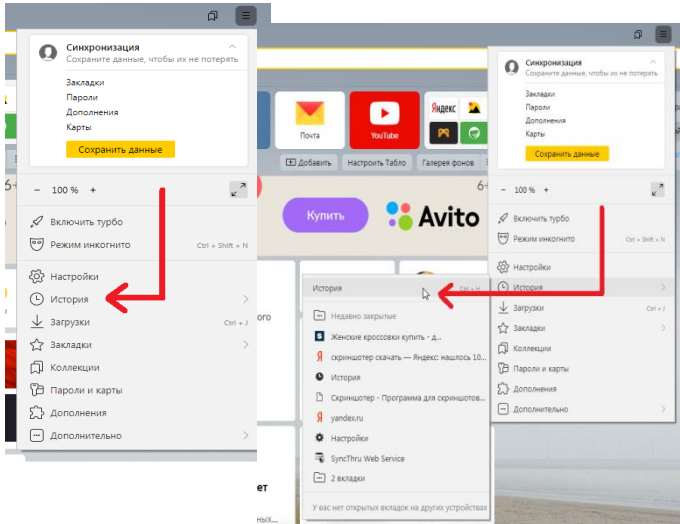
Синхронизация
Сохраните данные, чтобы их не потерять
Закладки
Пароли
Дополнения
Карты
Сохранить данные
– 100 % +
Включить турбо
Режим инкогнито Ctrl + Shift + N
Настройки
История
Загрузки Ctrl + J
Закладки
Коллекции
Пароли и карты
Дополнения
Дополнительно

Почта
YouTube
Яндекс
Добавить
Настроить Табло
Галерея фонов
Купить
Avito

Синхронизация
Сохраните данные, чтобы их не потерять
Закладки
Пароли
Дополнения
Карты
Сохранить данные
– 100 % +
Включить турбо
Режим инкогнито Ctrl + Shift + N
Настройки
История
Загрузки Ctrl + J
Закладки
Коллекции
Пароли и карты
Дополнения
Дополнительно

История
Недавно закрытые
Женские кроссовки купить - д...
скриншотер скачать — Яндекс: нашлось 10...
История
Скриншотер - Программа для скриншотов...
yandex.ru
Настройки
SyncThru Web Service
2 вкладки
У вас нет открытых вкладок на других устройствах